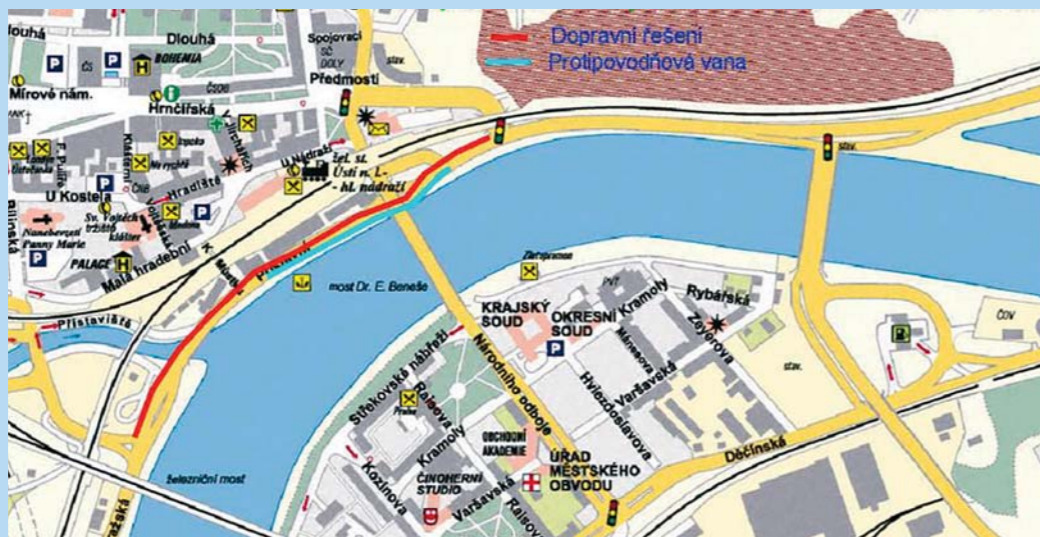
Dopravní řešení
Protipovodňová vana

Dlouhá
Dlouhá
BOHEMIA
Spojovací
Předmostí
Mírové nám.
Hrnčířská
Klášterní
Velká Hradební
Hradiště
U Nádraží
žel. st. Ústí n. L. - hl. nádraží
U Kostela
Sv. Vojtěch
Nanebevzetí Panny Marie
PALACE
Malá hradební
Přístavní
Přístaviště
most Dr. E. Beneše
železniční most
Zelenohorská
KRAJSKÝ SOUD
OKRESNÍ SOUD
Kramoly
Rybářská
Zeyerova
Národního odboje
Hvězdoslavova
Varšavská
Střekovské nábřeží
Raisova
Kramoly
OBCHODNÍ AKADEMIE
ČINOHERNÍ STUDIO
ÚŘAD MĚSTSKÉHO OBVODU
Kozinova
Varšavská
Raisova
Děčínská
ČOV
stav.
stav.
stav.